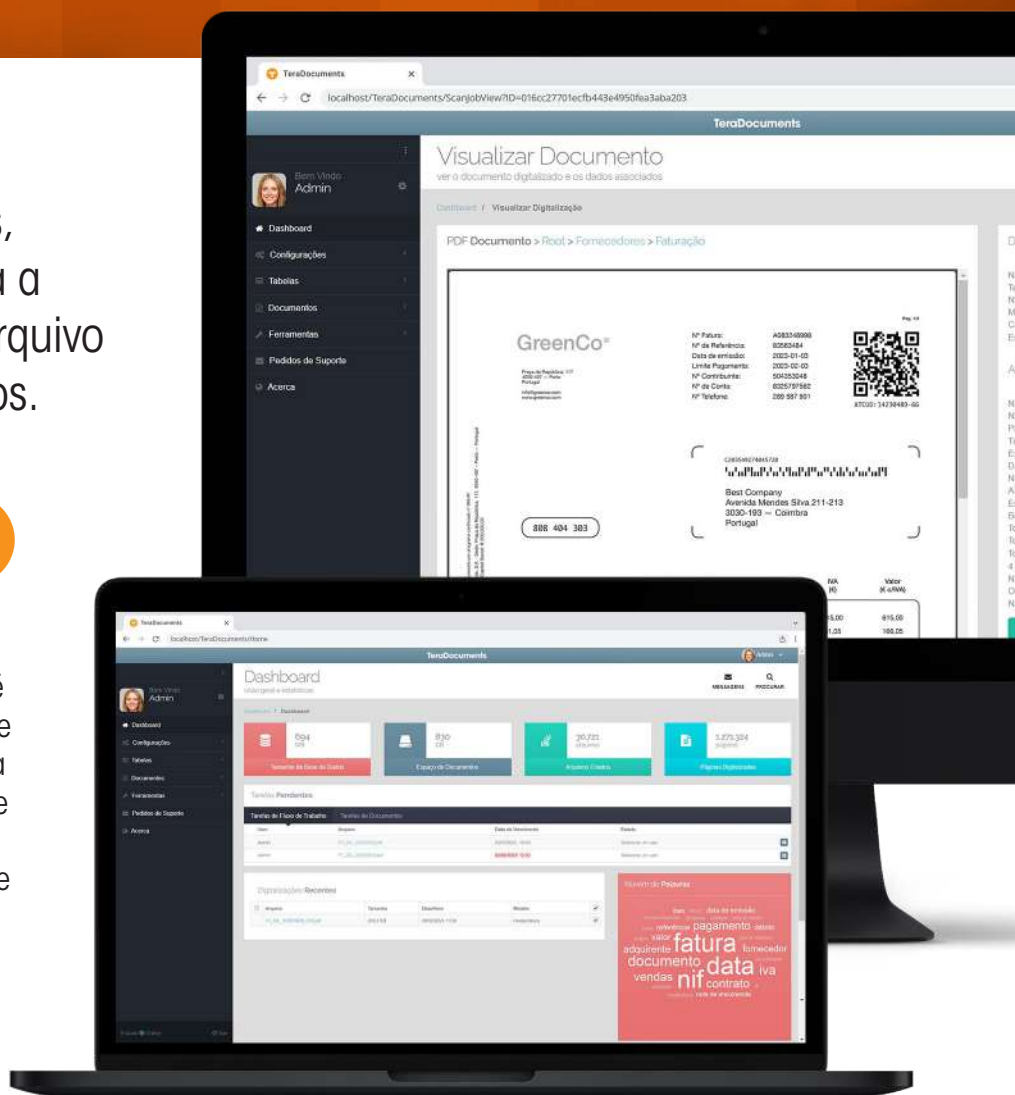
s,
u a
rquivo
os.

TeraDocuments
localhost/TeraDocuments/ScanJobView?ID=016cc27701ecfb443e4950fea3aba203
TeraDocuments
Bem Vindo
Admin
Dashboard
Configurações
Tabelas
Documentos
Ferramentas
Pedidos de Suporte
Acerca
Visualizar Documento
ver o documento digitalizado e os dados associados
Dashboard / Visualizar Digitalização
PDF Documento > Root > Fornecedores > Faturação
GreenCo®
Nº Fatura: A083349998
Nº de Referência: 8056484
Data de emissão: 2023-01-03
Limite Pagamento: 2023-02-03
Nº Contribuinte: 504253048
Nº de Conta: 8325797582
Nº Telefone: 289 597 801
ATCUD: 14239483-66
Best Company
Avenida Mendes Silva 211-213
3030-193 — Coimbra
Portugal
808 404 303
IVA
Valor
(€ c/IVA)
615,00
168,05

TeraDocuments
localhost/TeraDocuments/Home
TeraDocuments
Admin
Bem Vindo
Admin
Dashboard
Configurações
Tabelas
Documentos
Ferramentas
Pedidos de Suporte
Acerca
Dashboard
Visão geral e estatísticas
MENSAGENS
PROCURAR
Dashboard / Dashboard
694
GB
Tamanho da Base de Dados
830
GB
Espaço de Documentos
30.721
Arquivos Criados
3.273.304
Páginas Digitalizadas
Tarefas Pendentes
Tarefas de Fluxo de Trabalho
Tarefas de Documentos
Digitalizações Recentes
Nuvem de Palavras
data de emissão
pagamento
valor
adquirente
fatura
fornecedor
documento
data
iva
vendas
nif
contrato